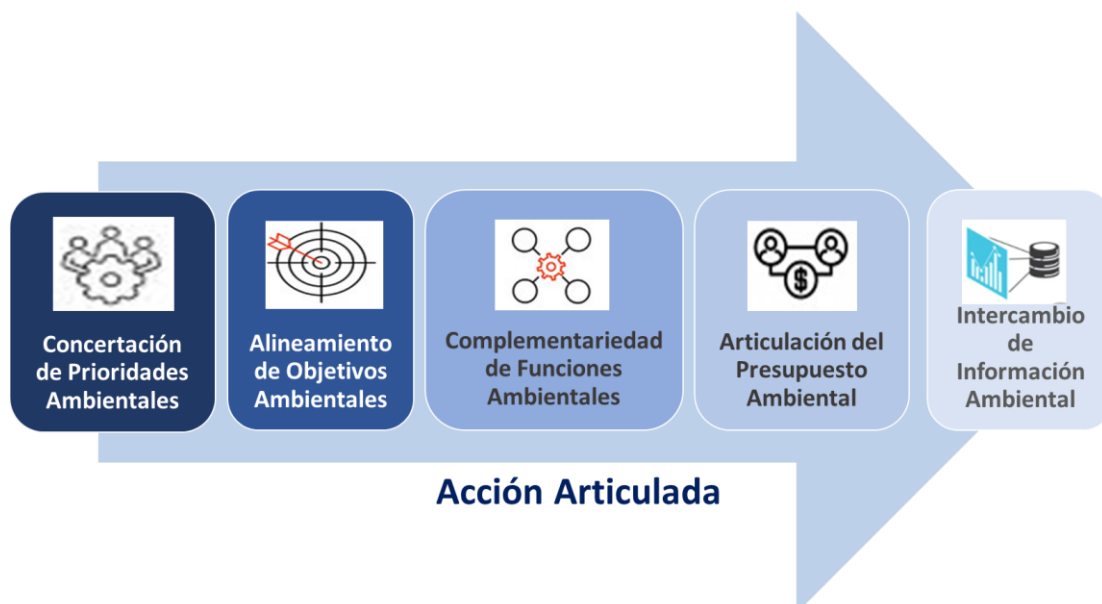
Concertación de Prioridades Ambientales

Alineamiento de Objetivos Ambientales

Complementariedad de Funciones Ambientales

Articulación del Presupuesto Ambiental

Intercambio de Información Ambiental

Acción Articulada